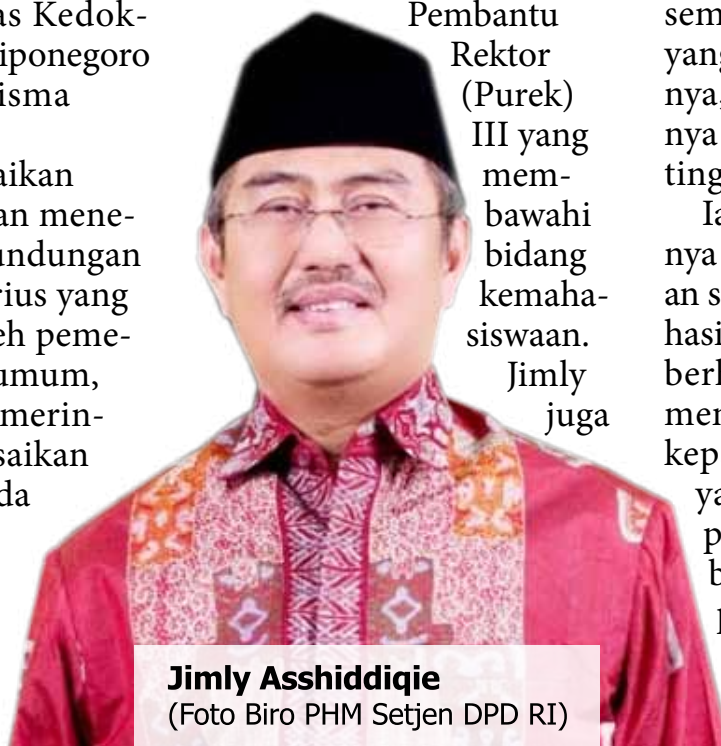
as Kedok-
iponegoro
isma

aikan
an mene-
undungan
rius yang
eh peme-
umum,
merin-
saikan
da

Pembantu Rektor (Purek) III yang membawahi bidang kemahasiswaan. Jimly juga

sem
yang
nya,
nya
ting
Ia
nya
an s
hasi
berl
men
kep
ya
p
b
I

Jimly Asshiddiqie
(Foto Biro PHM Setjen DPD RI)